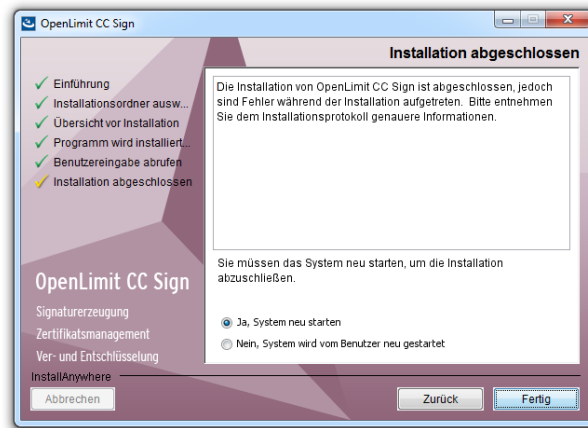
OpenLimit CC Sign

Installation abgeschlossen

Einführung
Installationsordner ausw...
Übersicht vor Installation
Programm wird installiert...
Benutzereingabe abrufen
Installation abgeschlossen

Die Installation von OpenLimit CC Sign ist abgeschlossen, jedoch sind Fehler während der Installation aufgetreten. Bitte entnehmen Sie dem Installationsprotokoll genauere Informationen.

OpenLimit CC Sign
Signaturerzeugung
Zertifikatsmanagement
Ver- und Entschlüsselung

Sie müssen das System neu starten, um die Installation abzuschließen.

Ja, System neu starten
Nein, System wird vom Benutzer neu gestartet

InstallAnywhere
Abbrechen
Zurück
Fertig